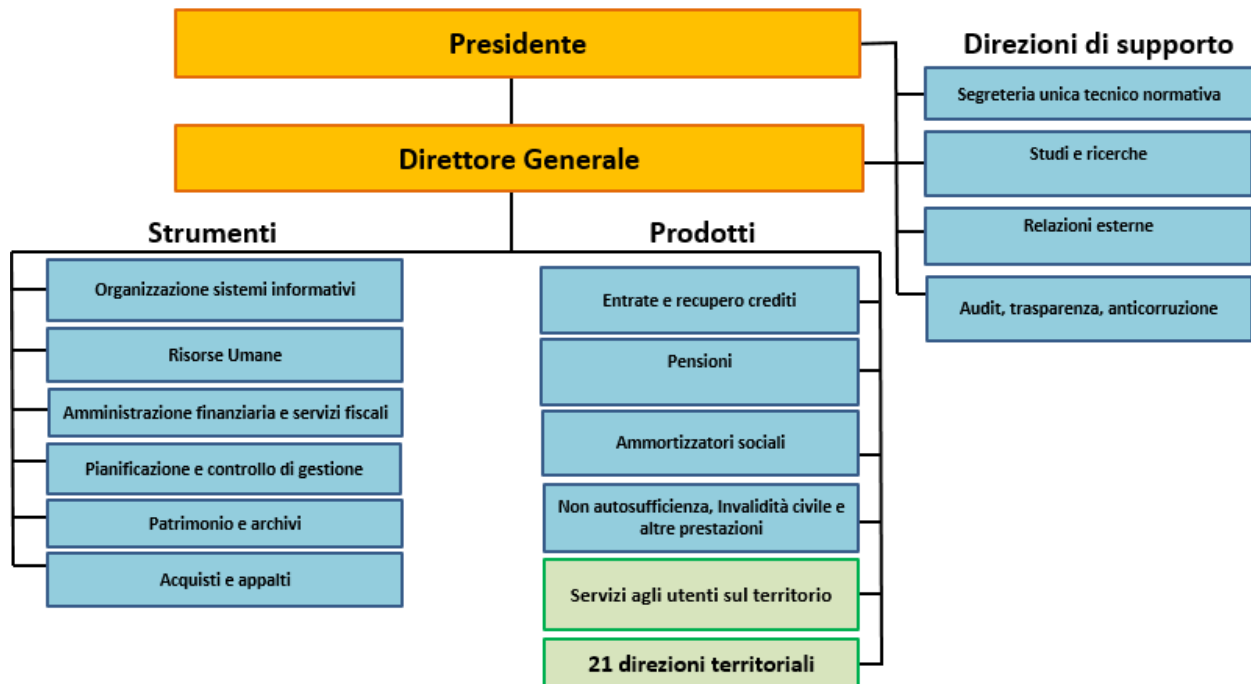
Presidente

Direttore Generale

Direzioni di supporto

Segreteria unica tecnico normativa

Studi e ricerche

Relazioni esterne

Audit, trasparenza, anticorruzione

Strumenti

Organizzazione sistemi informativi

Risorse Umane

Amministrazione finanziaria e servizi fiscali

Pianificazione e controllo di gestione

Patrimonio e archivi

Acquisti e appalti

Prodotti

Entrate e recupero crediti

Pensioni

Ammortizzatori sociali

Non autosufficienza, Invalidità civile e altre prestazioni

Servizi agli utenti sul territorio

21 direzioni territoriali